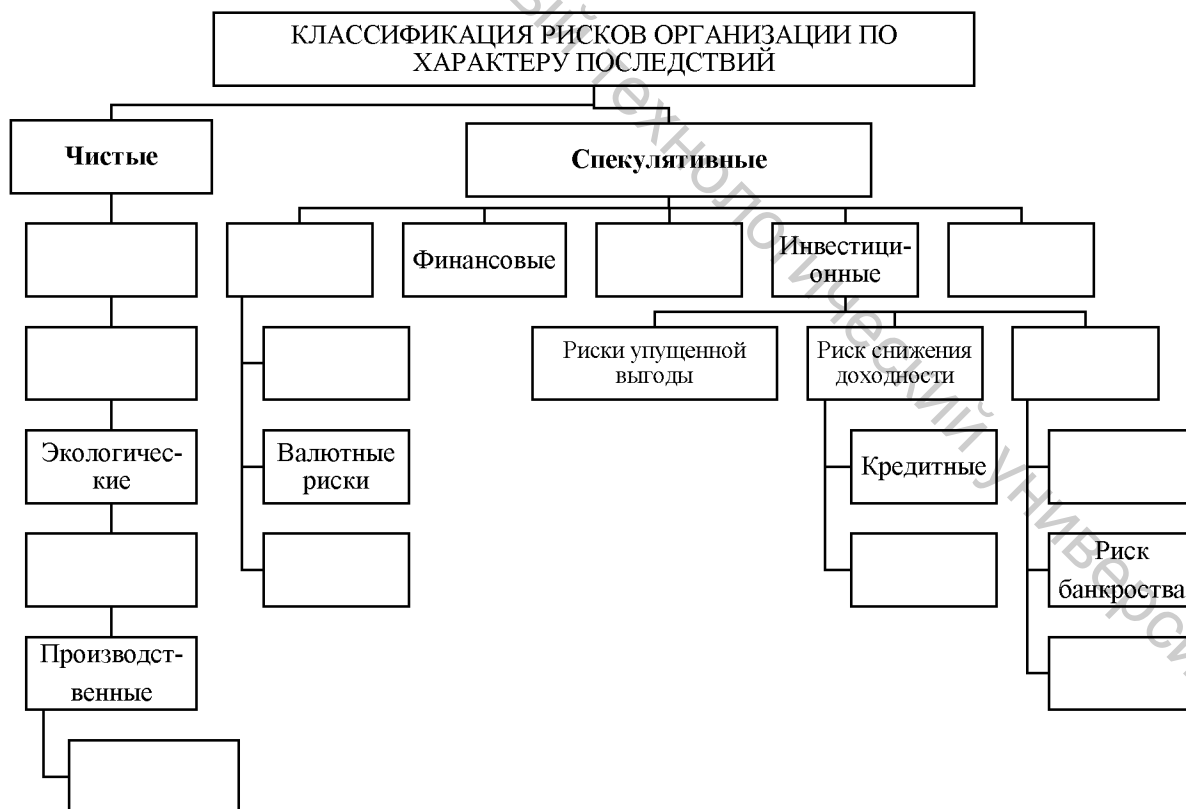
КЛАССИФИКАЦИЯ РИСКОВ ОРГАНИЗАЦИИ ПО ХАРАКТЕРУ ПОСЛЕДСТВИЙ

Чистые

Спекулятивные

Финансовые

Инвестиционные

Риски упущенной выгоды

Риск снижения доходности

Экологические

Валютные риски

Кредитные

Риск банкроства

Производственные

технологический университет